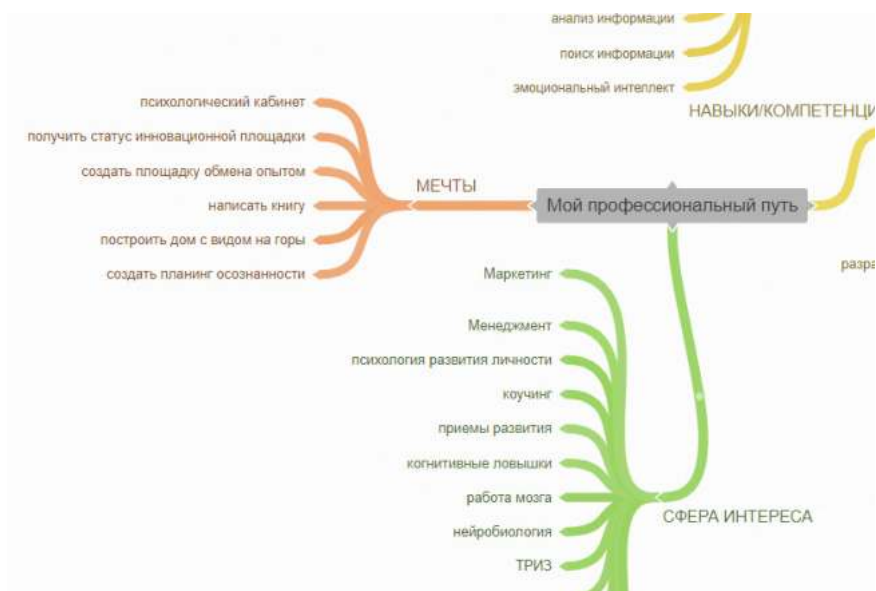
анализ информации

поиск информации

эмоциональный интеллект

НАВЫКИ/КОМПЕТЕНЦИ

психологический кабинет

получить статус инновационной площадки

создать площадку обмена опытом

написать книгу

построить дом с видом на горы

создать планинг осознанности

МЕЧТЫ

Мой профессиональный путь

разра

Маркетинг

Менеджмент

психология развития личности

коучинг

приемы развития

когнитивные ловышки

работа мозга

нейробиология

ТРИЗ

СФЕРА ИНТЕРЕСА